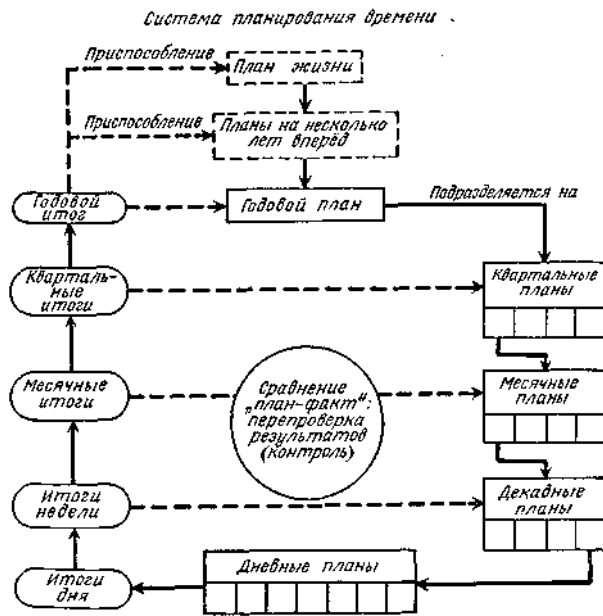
Система планирования времени .

Приспособление

План жизни

Приспособление

Планы на несколько лет вперед

Годовой итог

Годовой план

Подразделяется на

Квартальные итоги

Квартальные планы

Месячные итоги

Сравнение „план-факт“: перепроверка результатов (контроль)

Месячные планы

Итоги недели

Декадные планы

Итоги дня

Дневные планы